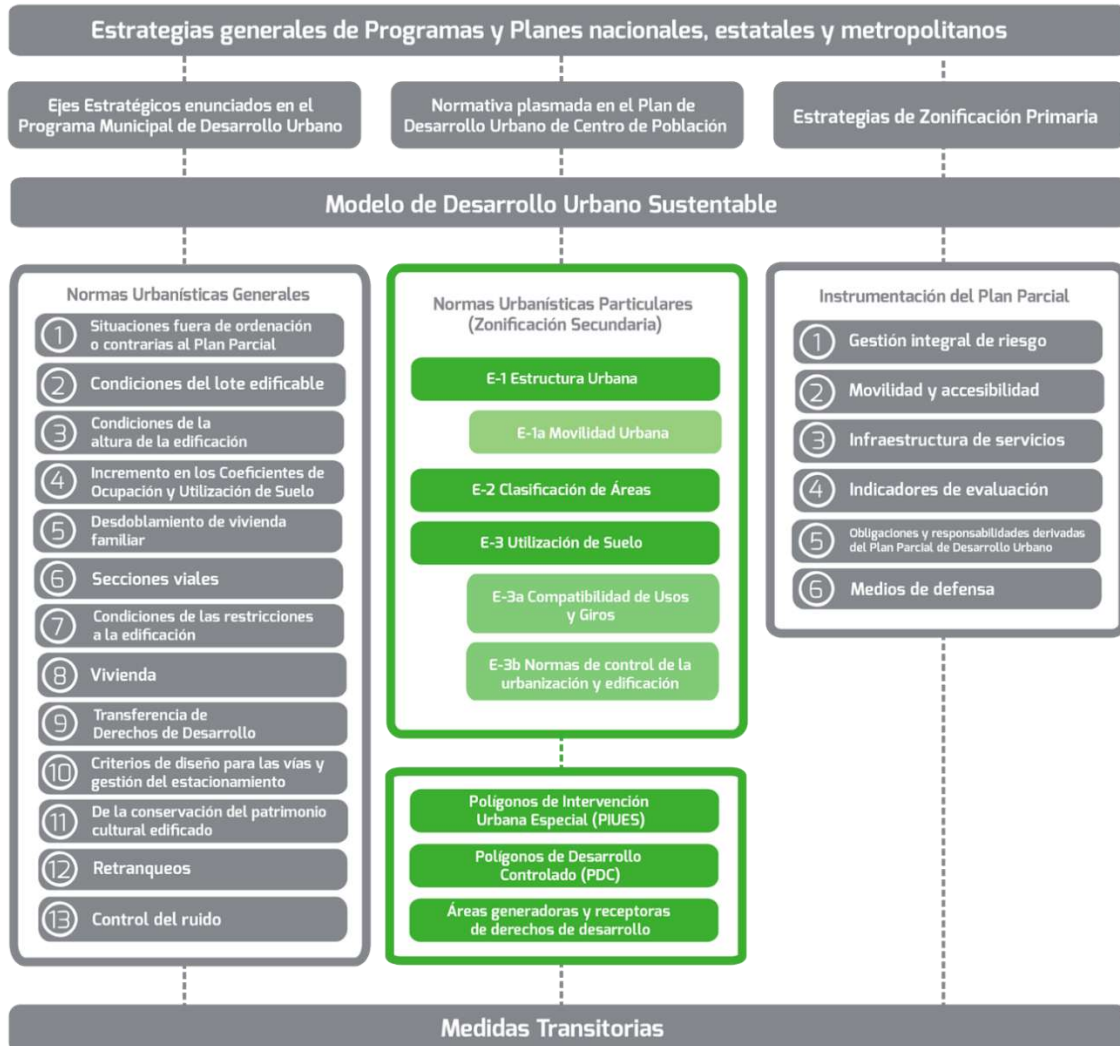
Estrategias generales de Programas y Planes nacionales, estatales y metropolitanos

Ejes Estratégicos enunciados en el Programa Municipal de Desarrollo Urbano

Normativa plasmada en el Plan de Desarrollo Urbano de Centro de Población

Estrategias de Zonificación Primaria

Modelo de Desarrollo Urbano Sustentable

Normas Urbanísticas Generales

1 Situaciones fuera de ordenación o contrarias al Plan Parcial
2 Condiciones del lote edificable
3 Condiciones de la altura de la edificación
4 Incremento en los Coeficientes de Ocupación y Utilización de Suelo
5 Desdoblamiento de vivienda familiar
6 Secciones viales
7 Condiciones de las restricciones a la edificación
8 Vivienda
9 Transferencia de Derechos de Desarrollo
10 Criterios de diseño para las vías y gestión del estacionamiento
11 De la conservación del patrimonio cultural edificado
12 Retranqueos
13 Control del ruido

Normas Urbanísticas Particulares (Zonificación Secundaria)

E-1 Estructura Urbana
E-1a Movilidad Urbana
E-2 Clasificación de Áreas
E-3 Utilización de Suelo
E-3a Compatibilidad de Usos y Giros
E-3b Normas de control de la urbanización y edificación

Polígonos de Intervención Urbana Especial (PIUES)
Polígonos de Desarrollo Controlado (PDC)
Áreas generadoras y receptoras de derechos de desarrollo

Instrumentación del Plan Parcial

1 Gestión integral de riesgo
2 Movilidad y accesibilidad
3 Infraestructura de servicios
4 Indicadores de evaluación
5 Obligaciones y responsabilidades derivadas del Plan Parcial de Desarrollo Urbano
6 Medios de defensa

Medidas Transitorias